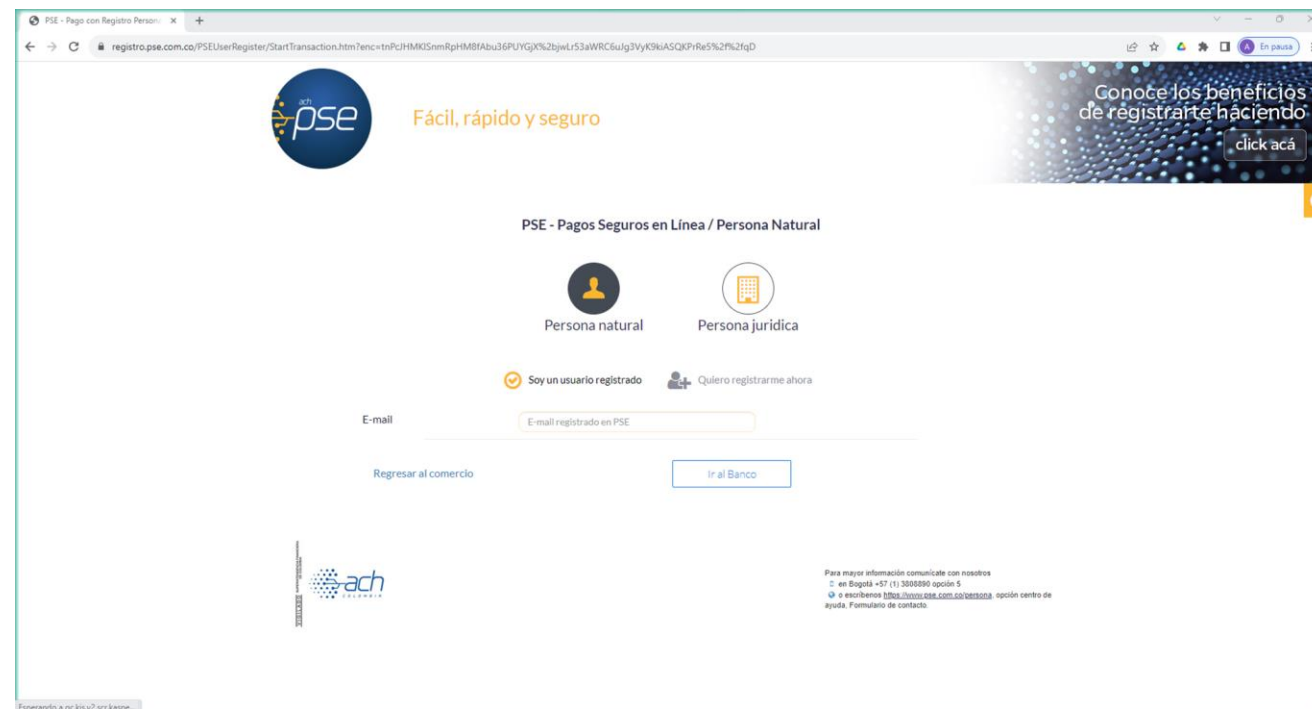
PSE - Pago con Registro Person ×

registro.pse.com.co/PSEUserRegister/StartTransaction.htm?enc=tnPcJHMKlSnmRpHM8fAbu36PUYGjX%2bjwLr53aWRC6uJg3VyK9kiASQKPrRe5%2f%2fqD

En pausa

ach pse

Fácil, rápido y seguro

Conoce los beneficios de registrarte haciendo

click acá

PSE - Pagos Seguros en Línea / Persona Natural

Persona natural

Persona jurídica

Soy un usuario registrado

Quiero registrarme ahora

E-mail

E-mail registrado en PSE

Regresar al comercio

Ir al Banco

ach COLOMBIA

Para mayor información comunícate con nosotros
en Bogotá +57 (1) 3808890 opción 5
o escríbenos https://www.pse.com.co/persona, opción centro de ayuda, Formulario de contacto.

Esperando a cc.kis.v2.scr.kaspe...